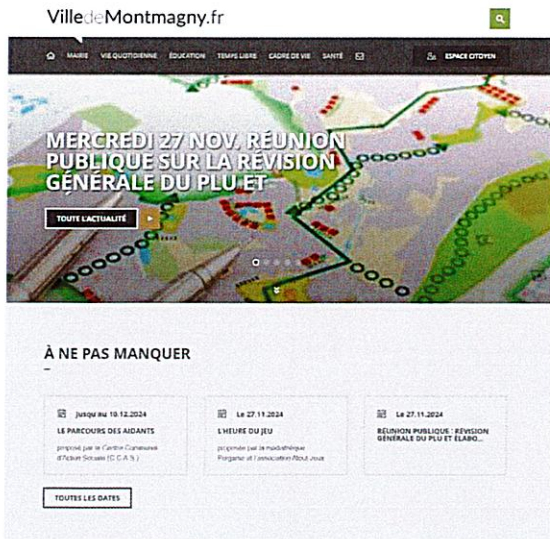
VilledeMontmagny.fr

MAIRIE VIE QUOTIDIENNE ÉDUCATION TEMPS LIBRE CADRE DE VIE SANTÉ

ESPACE CITOYEN

MERCREDI 27 NOV. RÉUNION PUBLIQUE SUR LA RÉVISION GÉNÉRALE DU PLU ET

TOUTE L'ACTUALITÉ

À NE PAS MANQUER

Jusqu'au 10.12.2024
LE PARCOURS DES AIDANTS
proposé par le Centre Communal d'Action Sociale (C.C.A.S.)

Le 27.11.2024
L'HEURE DU JEU
proposée par la médiathèque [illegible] et l'association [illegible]

Le 27.11.2024
RÉUNION PUBLIQUE : RÉVISION GÉNÉRALE DU PLU ET ÉLABO...

TOUTES LES DATES